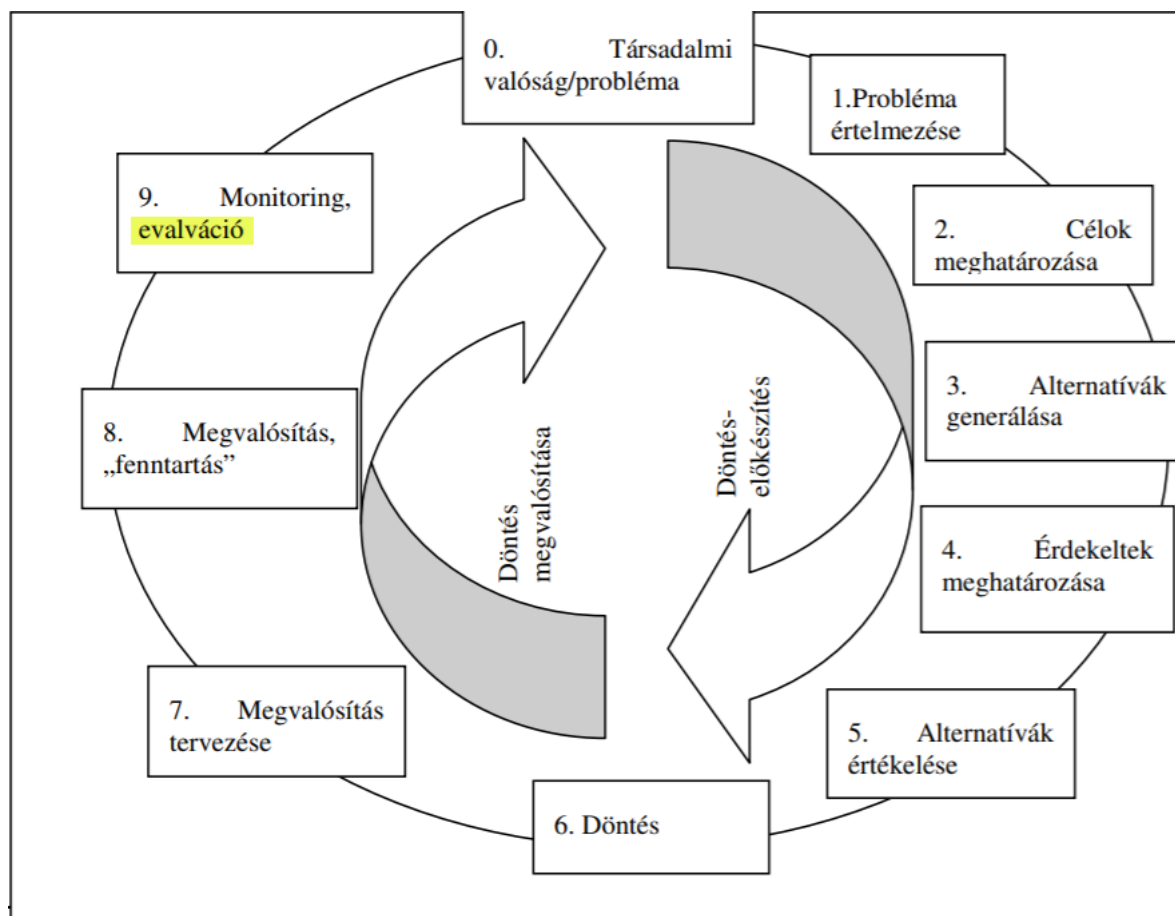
0. Társadalmi valóság/probléma

1.Probléma értelmezése

2. Célok meghatározása

3. Alternatívák generálása

4. Érdekeltek meghatározása

5. Alternatívák értékelése

6. Döntés

7. Megvalósítás tervezése

8. Megvalósítás, „fenntartás”

9. Monitoring, evalváció

Döntés-előkészítés

Döntés megvalósítása